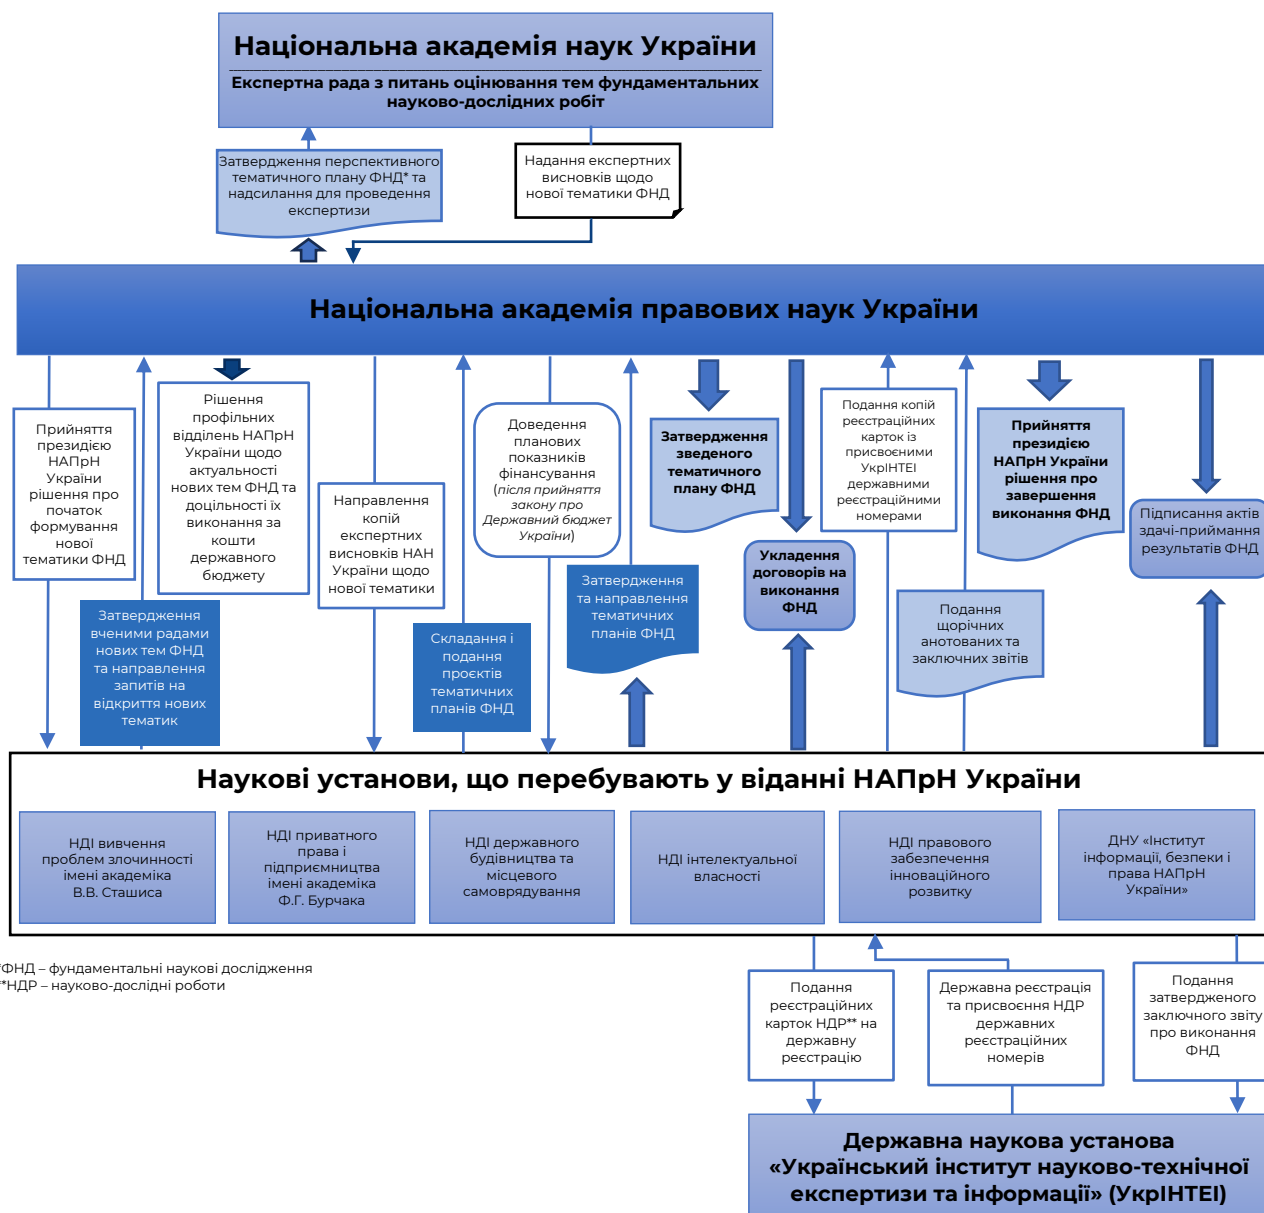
Національна академія наук України

Експертна рада з питань оцінювання тем фундаментальних науково-дослідних робіт

Затвердження перспективного тематичного плану ФНД* та надсилання для проведення експертизи

Надання експертних висновків щодо нової тематики ФНД

Національна академія правових наук України

Прийняття президією НАПрН України рішення про початок формування нової тематики ФНД

Рішення профільних відділень НАПрН України щодо актуальності нових тем ФНД та доцільності їх виконання за кошти державного бюджету

Затвердження вченими радами нових тем ФНД та направлення запитів на відкриття нових тематик

Направлення копій експертних висновків НАН України щодо нової тематики

Складання і подання проєктів тематичних планів ФНД

Доведення планових показників фінансування (*після прийняття закону про Державний бюджет України*)

Затвердження та направлення тематичних планів ФНД

Затвердження зведеного тематичного плану ФНД

Укладення договорів на виконання ФНД

Подання копій реєстраційних карток із присвоєними УкрІНТЕІ державними реєстраційними номерами

Подання щорічних анотованих та заключних звітів

Прийняття президією НАПрН України рішення про завершення виконання ФНД

Підписання актів здачі-приймання результатів ФНД

Наукові установи, що перебувають у віданні НАПрН України

НДІ вивчення проблем злочинності імені академіка В.В. Сташиса

НДІ приватного права і підприємництва імені академіка Ф.Г. Бурчака

НДІ державного будівництва та місцевого самоврядування

НДІ інтелектуальної власності

НДІ правового забезпечення інноваційного розвитку

ДНУ «Інститут інформації, безпеки і права НАПрН України»

*ФНД – фундаментальні наукові дослідження
**НДР – науково-дослідні роботи

Подання реєстраційних карток НДР** на державну реєстрацію

Державна реєстрація та присвоєння НДР державних реєстраційних номерів

Подання затвердженого заключного звіту про виконання ФНД

Державна наукова установа «Український інститут науково-технічної експертизи та інформації» (УкрІНТЕІ)